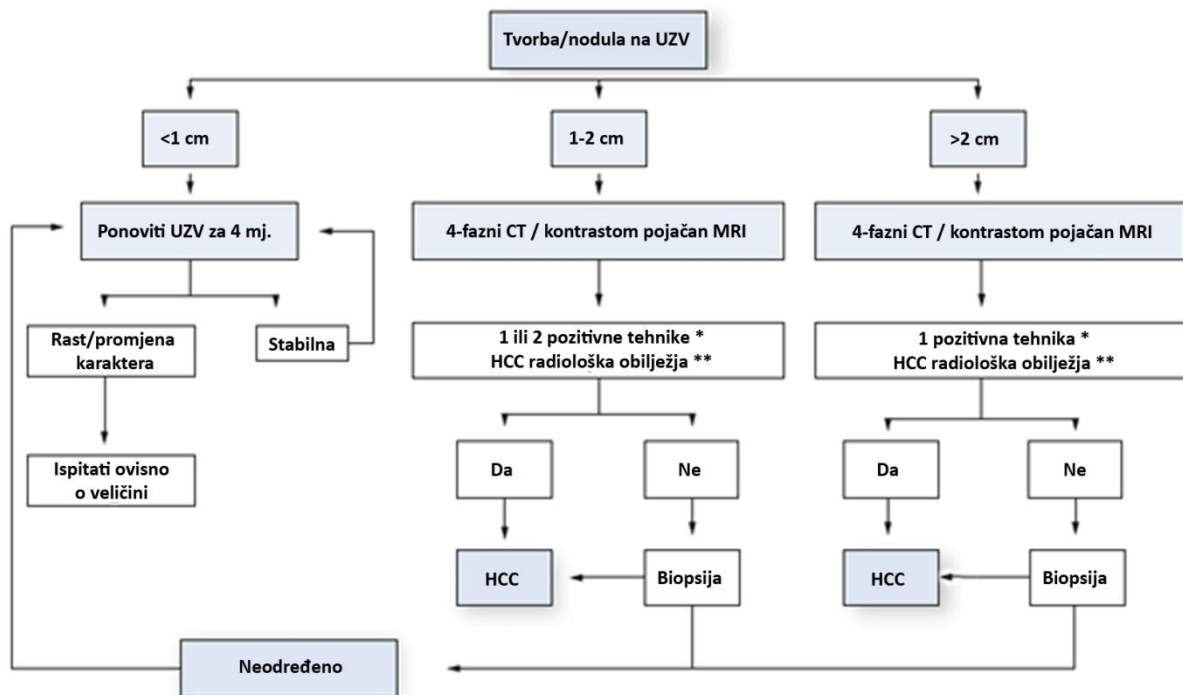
Tvorba/nodula na UZV

<1 cm

1-2 cm

>2 cm

Ponoviti UZV za 4 mj.

4-fazni CT / kontrastom pojačan MRI

4-fazni CT / kontrastom pojačan MRI

Rast/promjena karaktera

Stabilna

1 ili 2 pozitivne tehnike *
HCC radiološka obilježja **

1 pozitivna tehnika *
HCC radiološka obilježja **

Ispitati ovisno o veličini

Da

Ne

Da

Ne

HCC

Biopsija

HCC

Biopsija

Neodređeno